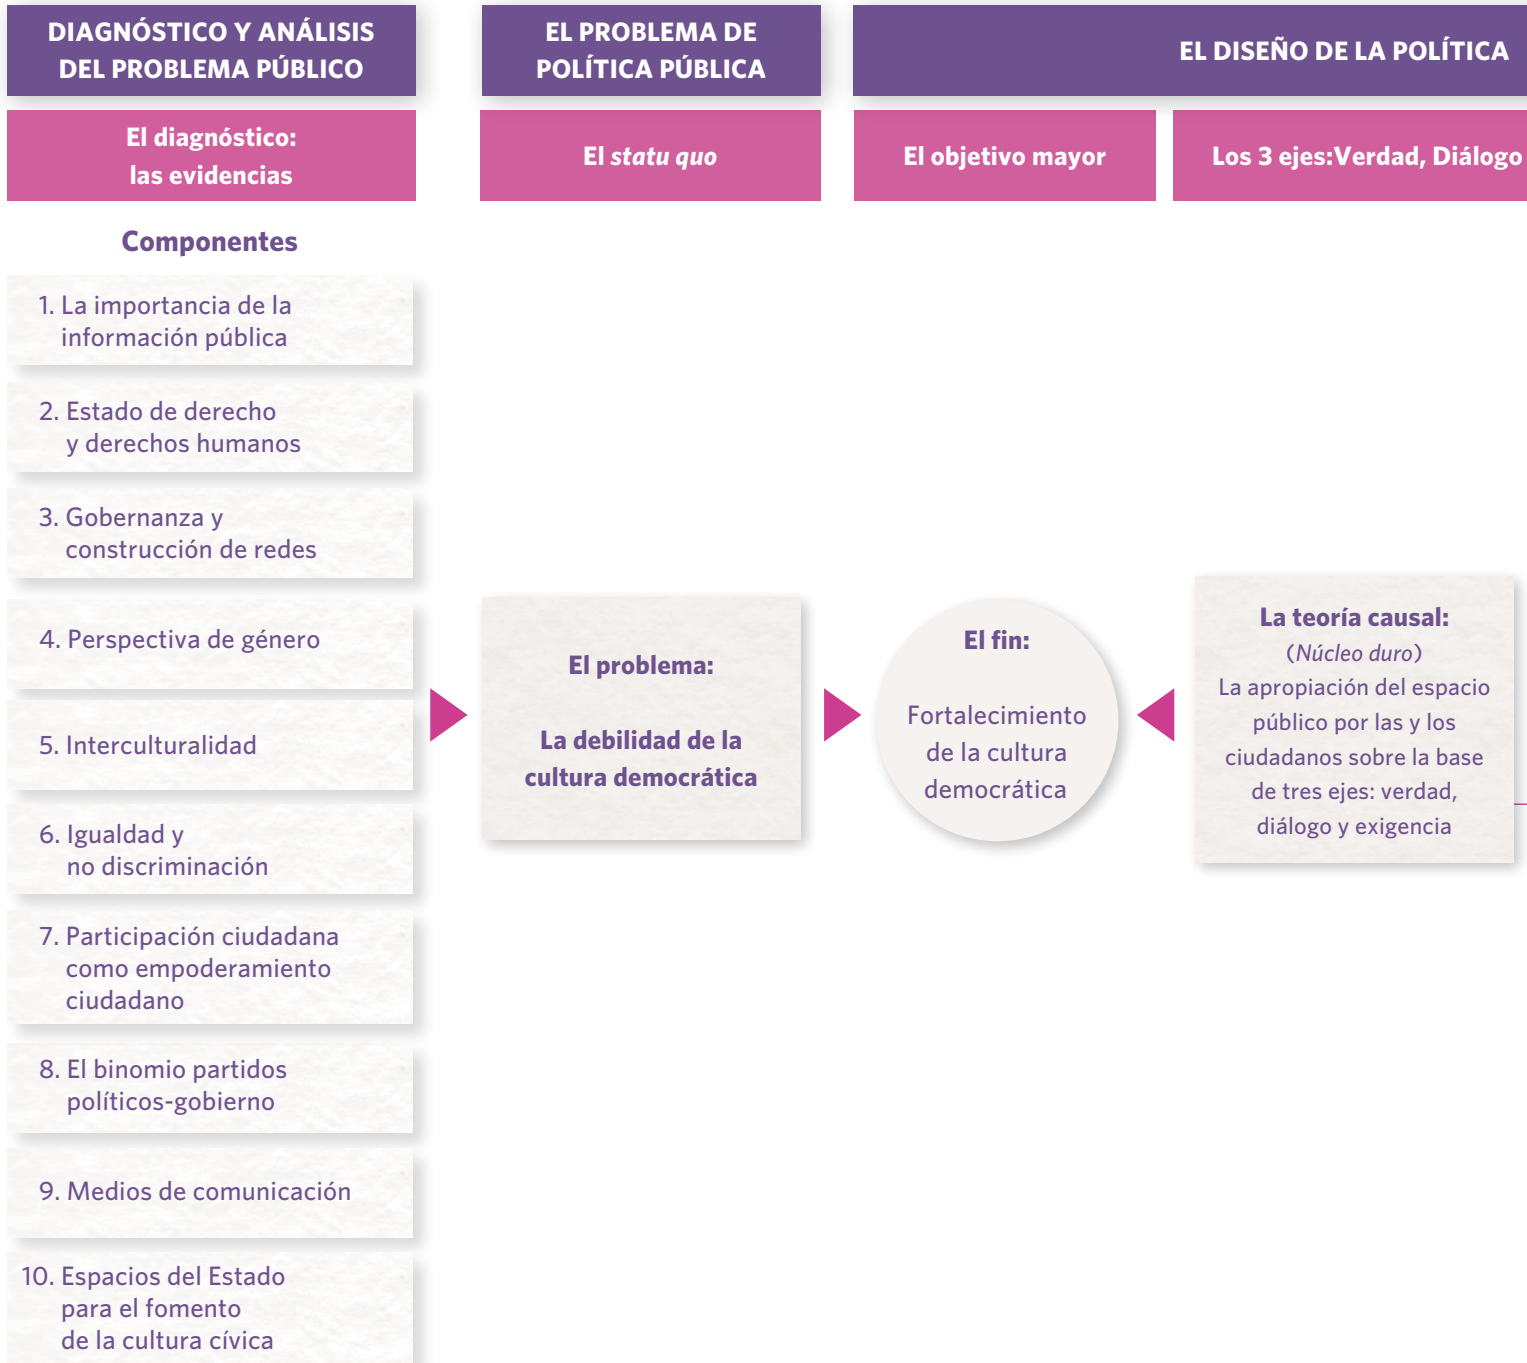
DIAGNÓSTICO Y ANÁLISIS DEL PROBLEMA PÚBLICO

EL PROBLEMA DE POLÍTICA PÚBLICA

EL DISEÑO DE LA POLÍTICA

El diagnóstico: las evidencias

El *statu quo*

El objetivo mayor

Los 3 ejes:Verdad, Diálogo

Componentes

1. La importancia de la información pública

2. Estado de derecho y derechos humanos

3. Gobernanza y construcción de redes

4. Perspectiva de género

5. Interculturalidad

6. Igualdad y no discriminación

7. Participación ciudadana como empoderamiento ciudadano

8. El binomio partidos políticos-gobierno

9. Medios de comunicación

10. Espacios del Estado para el fomento de la cultura cívica

El problema:

La debilidad de la cultura democrática

El fin:

Fortalecimiento de la cultura democrática

La teoría causal:
(*Núcleo duro*)
La apropiación del espacio público por las y los ciudadanos sobre la base de tres ejes: verdad, diálogo y exigencia